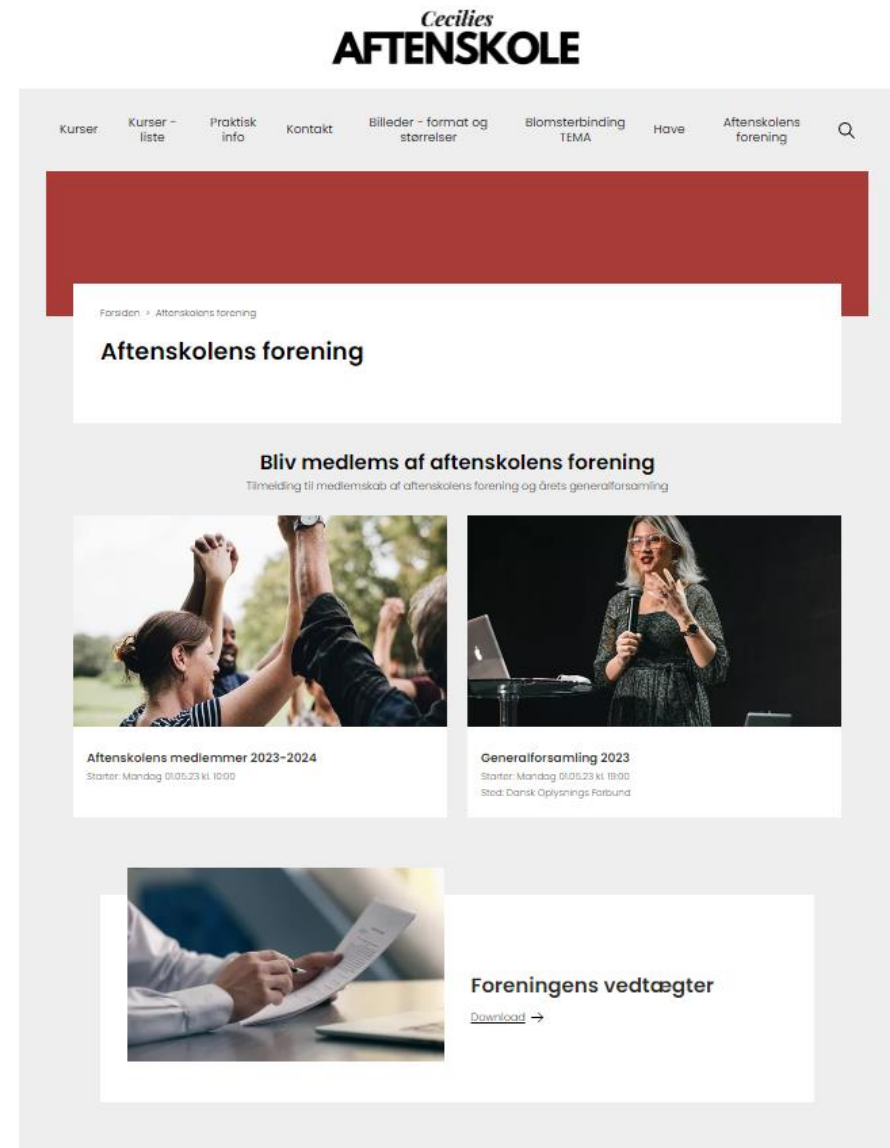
Cecilies
AFTENSKOLE

Kurser
Kurser - liste
Praktisk info
Kontakt
Billeder - format og størrelser
Blomsterbinding TEMA
Have
Aftenskolens forening

Forsiden > Aftenskolens forening

Aftenskolens forening

Bliv medlems af aftenskolens forening
Tilmelding til medlemskab af aftenskolens forening og årets generalforsamling

Aftenskolens medlemmer 2023-2024
Starter: Mandag 01.05.23 kl. 10:00

Generalforsamling 2023
Starter: Mandag 01.05.23 kl. 19:00
Sted: Dansk Oplysnings Forbund

Foreningens vedtægter
Download →